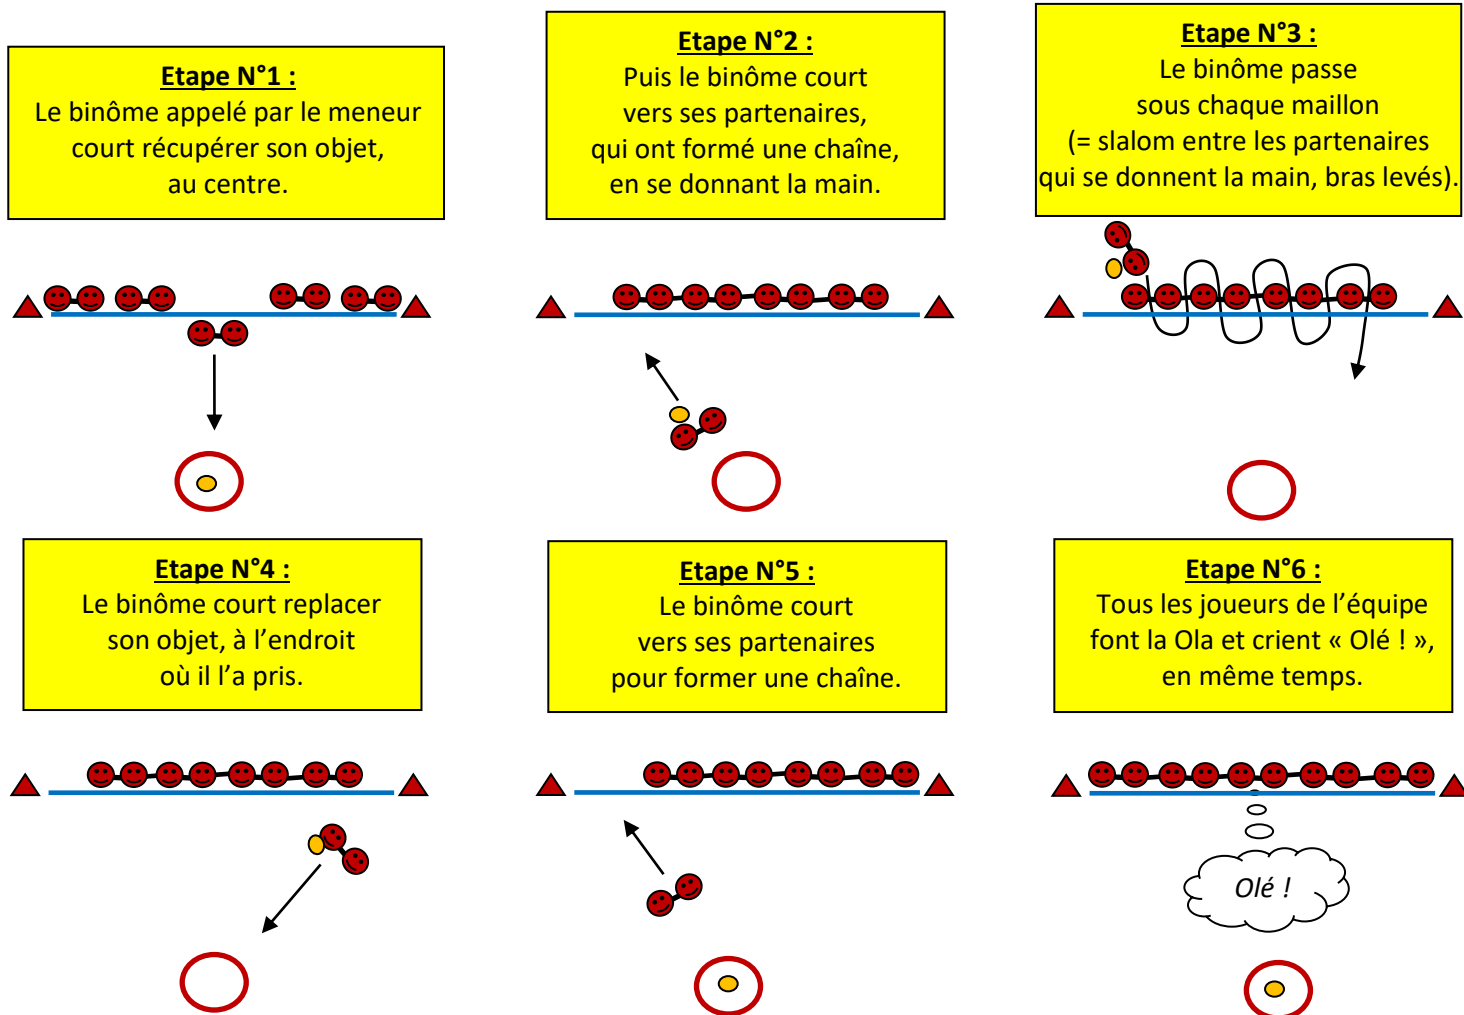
Etape N°1 :
Le binôme appelé par le meneur court récupérer son objet, au centre.

Etape N°2 :
Puis le binôme court vers ses partenaires, qui ont formé une chaîne, en se donnant la main.

Etape N°3 :
Le binôme passe sous chaque maillon (= slalom entre les partenaires qui se donnent la main, bras levés).

Etape N°4 :
Le binôme court replacer son objet, à l'endroit où il l'a pris.

Etape N°5 :
Le binôme court vers ses partenaires pour former une chaîne.

Etape N°6 :
Tous les joueurs de l'équipe font la Ola et crient « Olé ! », en même temps.

Olé !